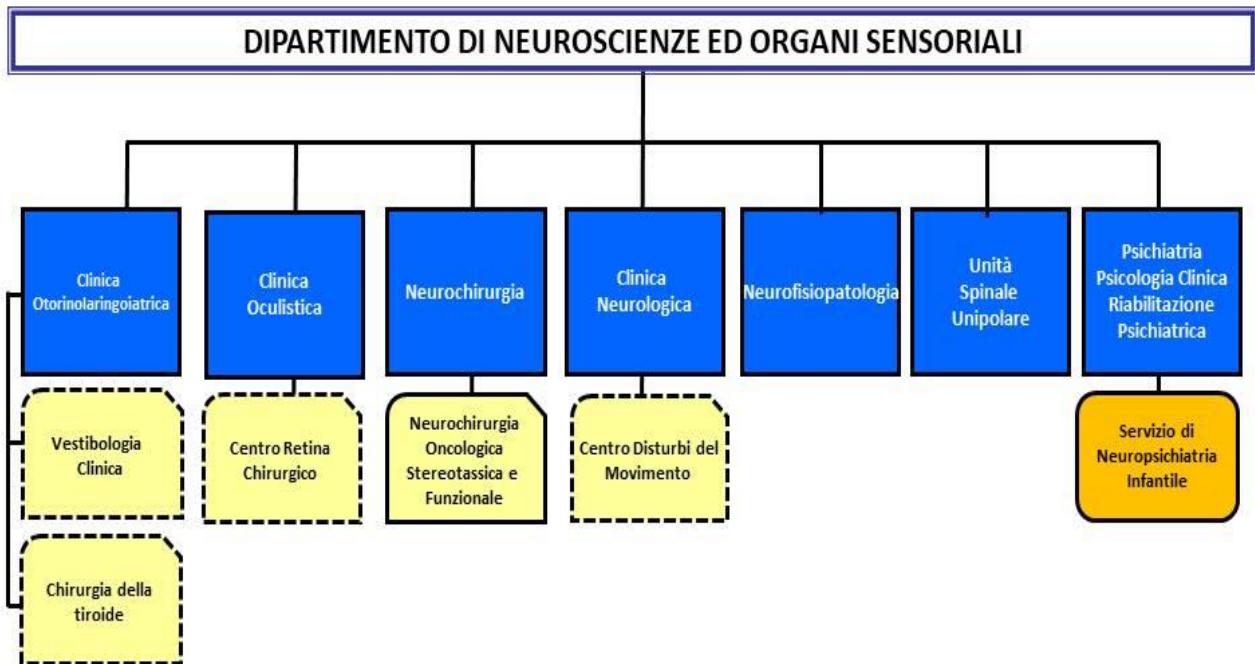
DIPARTIMENTO DI NEUROSCIENZE ED ORGANI SENSORIALI

Clinica Otorinolaringoiatrica

Vestibologia Clinica

Chirurgia della tiroide

Clinica Oculistica

Centro Retina Chirurgico

Neurochirurgia

Neurochirurgia Oncologica Stereotassica e Funzionale

Clinica Neurologica

Centro Disturbi del Movimento

Neurofisiopatologia

Unità Spinale Unipolare

Psichiatria Psicologia Clinica Riabilitazione Psichiatrica

Servizio di Neuropsichiatria Infantile